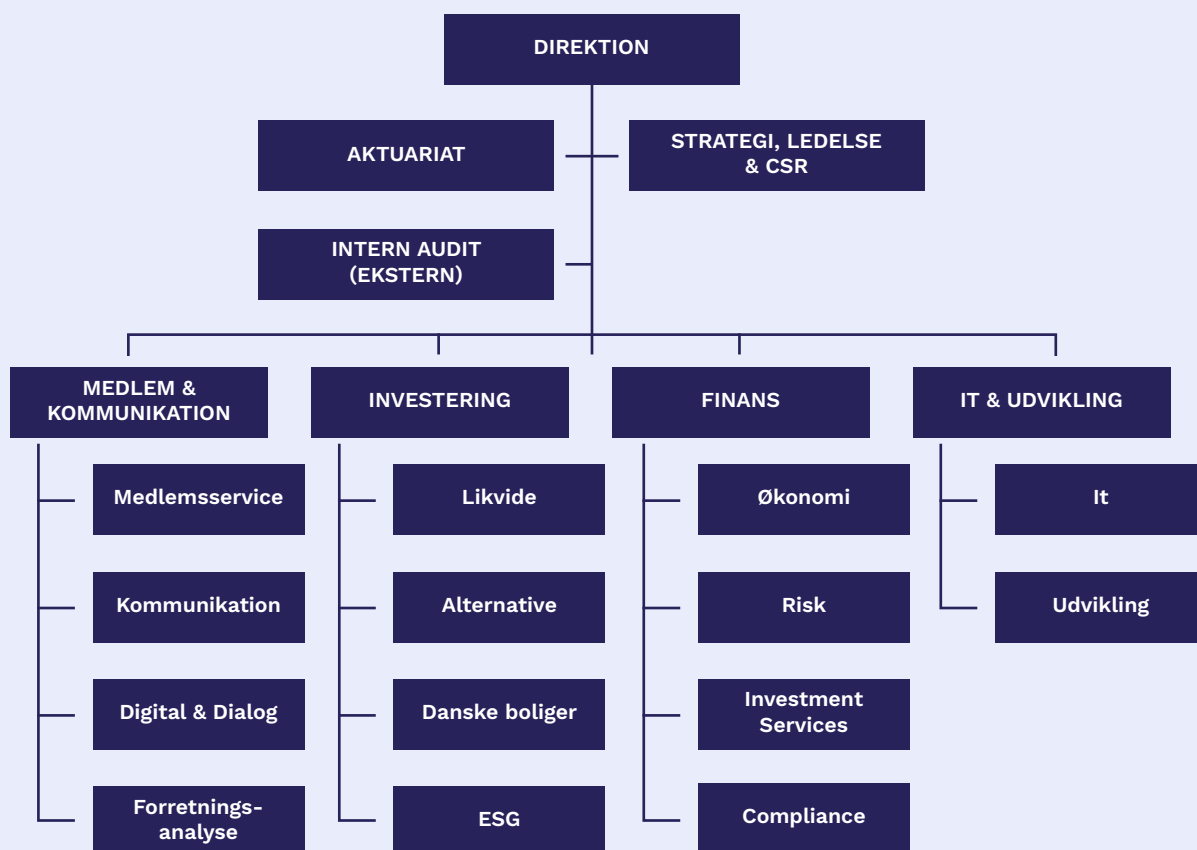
DIREKTION

AKTUARIAT

STRATEGI, LEDELSE & CSR

INTERN AUDIT (EKSTERN)

MEDLEM & KOMMUNIKATION

Medlemsservice

Kommunikation

Digital & Dialog

Forretningsanalyse

INVESTERING

Likvide

Alternative

Danske boliger

ESG

FINANS

Økonomi

Risk

Investment Services

Compliance

IT & UDVIKLING

It

Udvikling